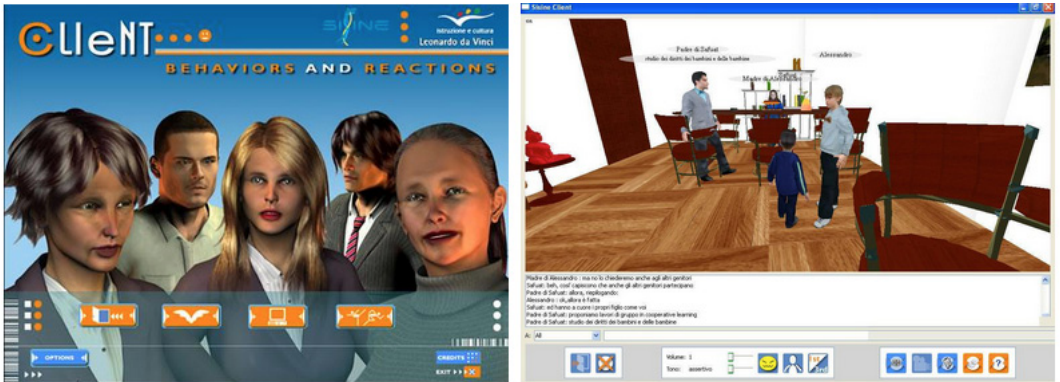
CLIENT

SISINE

Istruzione e cultura
Leonardo da Vinci

BEHAVIORS AND REACTIONS

OPTIONS

CREDITS

EXIT

Sisine Client

Padre di Safuat
studio dei diritti dei bambini e delle bambine

Alessandro

Madre di Alessandro

Rita

Madre di Alessandro : ma no lo chiederemo anche agli altri genitori
Safuat: beh, cosi' capiscono che anche gli altri genitori partecipano
Padre di Safuat: allora, replicando:
Alessandro : ok,allora è fatta
Safuat: ed hanno a cuore i propri figlio come voi
Padre di Safuat: proponiamo lavori di gruppo in cooperative learning
Padre di Safuat: studio dei diritti dei bambini e delle bambine

A: All

Volume: 1
Tono: assertivo